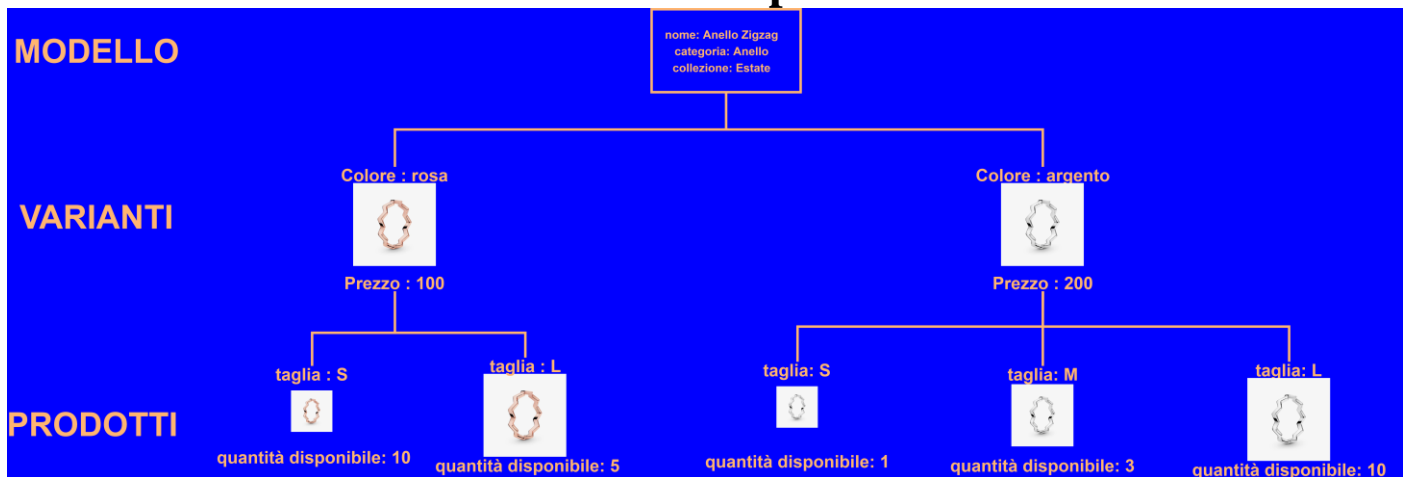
MODELLO

nome: Anello Zigzag
categoria: Anello
collezione: Estate

VARIANTI

Colore : rosa

Prezzo : 100

Colore : argento

Prezzo : 200

PRODOTTI

taglia : S

quantità disponibile: 10

taglia : L

quantità disponibile: 5

taglia: S

quantità disponibile: 1

taglia: M

quantità disponibile: 3

taglia: L

quantità disponibile: 10